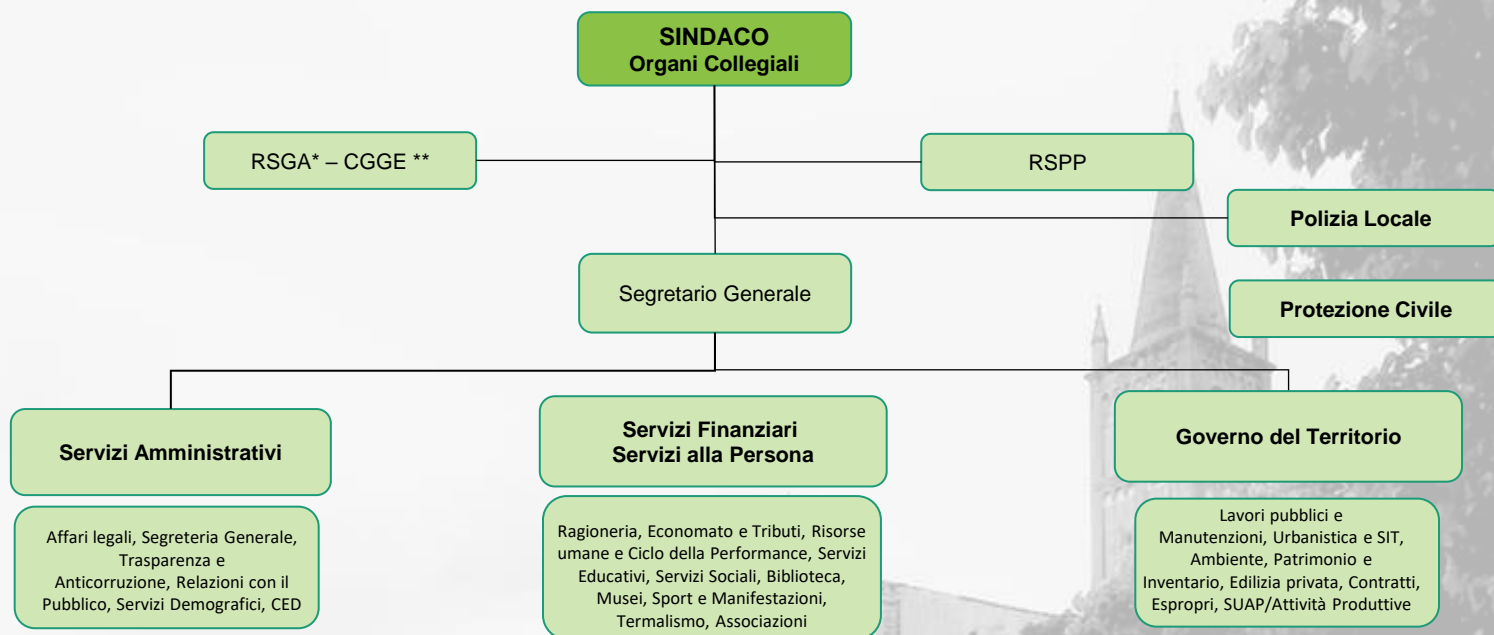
SINDACO
Organi Collegiali

RSGA* – CGGE **

RSPP

Polizia Locale

Segretario Generale

Protezione Civile

Servizi Amministrativi

Servizi Finanziari
Servizi alla Persona

Governo del Territorio

Affari legali, Segreteria Generale, Trasparenza e Anticorruzione, Relazioni con il Pubblico, Servizi Demografici, CED

Ragioneria, Economato e Tributi, Risorse umane e Ciclo della Performance, Servizi Educativi, Servizi Sociali, Biblioteca, Musei, Sport e Manifestazioni, Termalismo, Associazioni

Lavori pubblici e Manutenzioni, Urbanistica e SIT, Ambiente, Patrimonio e Inventario, Edilizia privata, Contratti, Espropri, SUAP/Attività Produttive